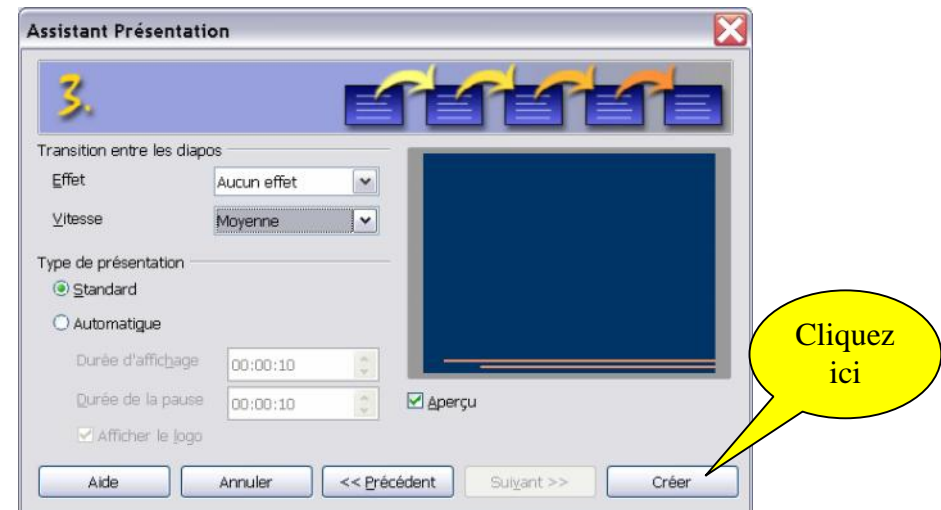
Assistant Présentation

3.

Transition entre les diapos

Effet Aucun effet

Vitesse Moyenne

Type de présentation

Standard

Automatique

Durée d'affichage 00:00:10

Durée de la pause 00:00:10

Afficher le logo

Aperçu

Cliquez ici

Aide Annuler << Précédent Suivant >> Créer